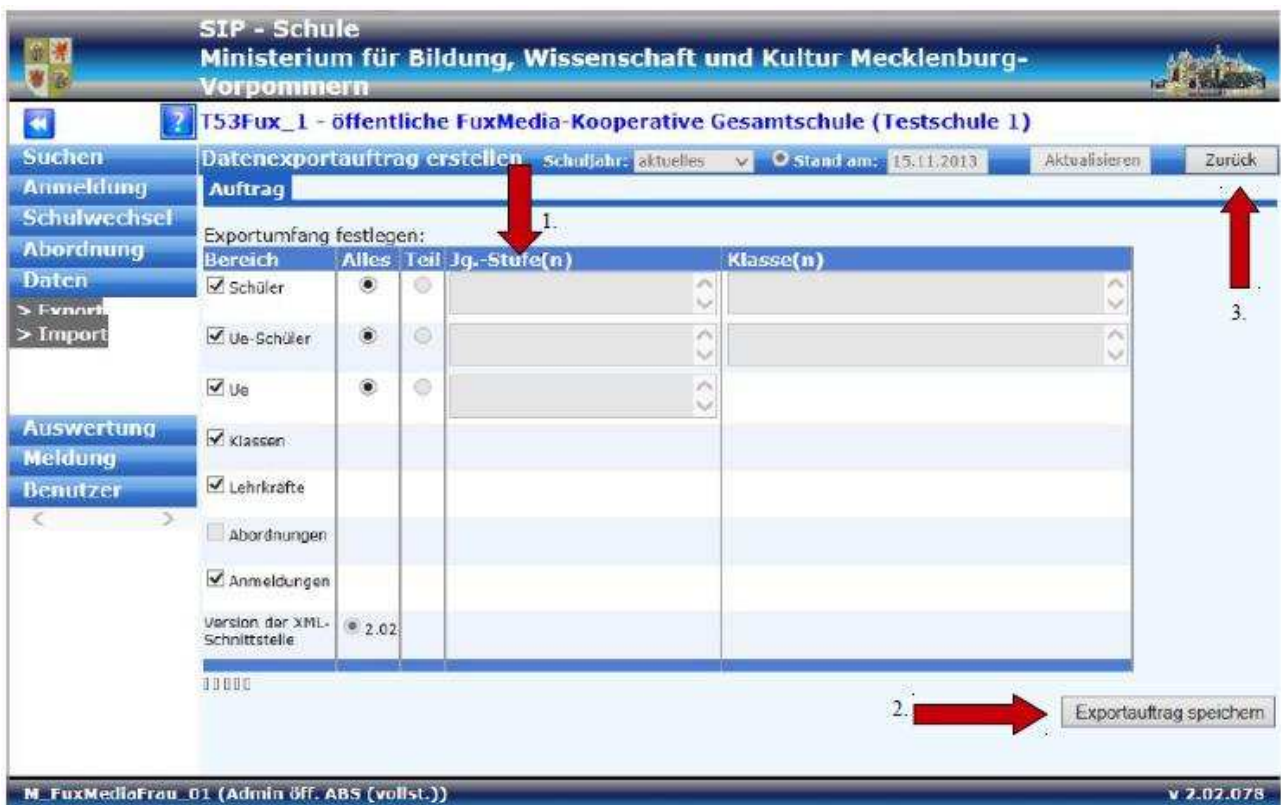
SIP - Schule
Ministerium für Bildung, Wissenschaft und Kultur Mecklenburg-Vorpommern

T53Fux_1 - öffentliche FuxMedia-Kooperative Gesamtschule (Testschule 1)

Suchen
Anmeldung
Schulwechsel
Abordnung
Daten
> Export
> Import

Auswertung
Meldung
Benutzer

Datenexportauftrag erstellen Schuljahr: aktuelles Stand am: 15.11.2013 Aktualisieren Zurück

Auftrag

Exportumfang festlegen:

1.

3.

| Bereich | Alles | Teil | Jg.-Stufe(n) | Klasse(n) |
|---|---|---|---|---|
| Schüler | | | | |
| Ue-Schüler | | | | |
| Ue | | | | |
| Klassen | | | | |
| Lehrkräfte | | | | |
| Abordnungen | | | | |
| Anmeldungen | | | | |
| Version der XML-Schnittstelle | 2.02 | | | |

2.

Exportauftrag speichern

M_FuxMediaFrau_01 (Admin öff. ABS (vollst.))

v 2.02.078